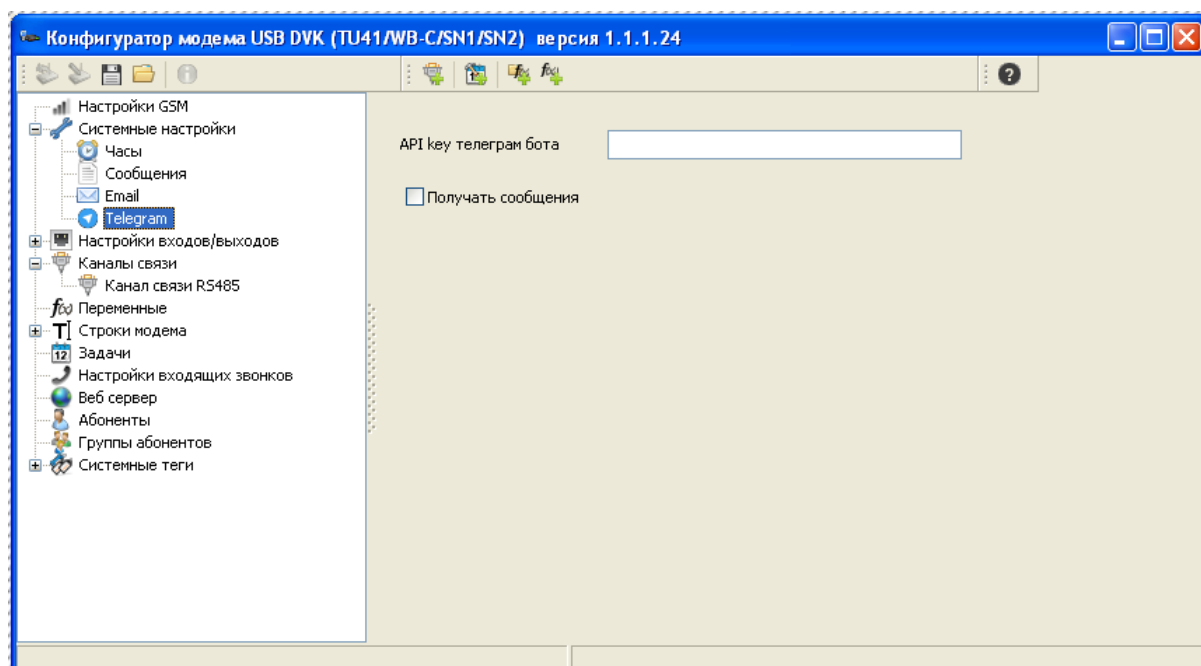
Конфигуратор модема USB DVK (TU41/WB-C/SN1/SN2) версия 1.1.1.24

Настройки GSM
Системные настройки
Часы
Сообщения
Email
Telegram
Настройки входов/выходов
Каналы связи
Канал связи RS485
Переменные
Строки модема
Задачи
Настройки входящих звонков
Веб сервер
Абоненты
Группы абонентов
Системные теги

API key телеграм бота

Получать сообщения